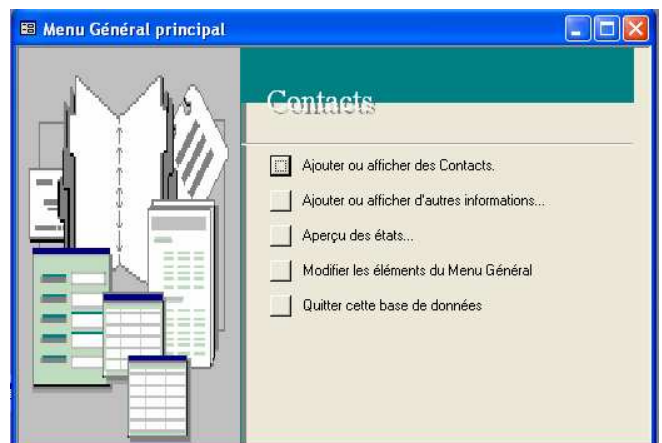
Menu Général principal

Contacts

Ajouter ou afficher des Contacts.

Ajouter ou afficher d'autres informations...

Aperçu des états...

Modifier les éléments du Menu Général

Quitter cette base de données